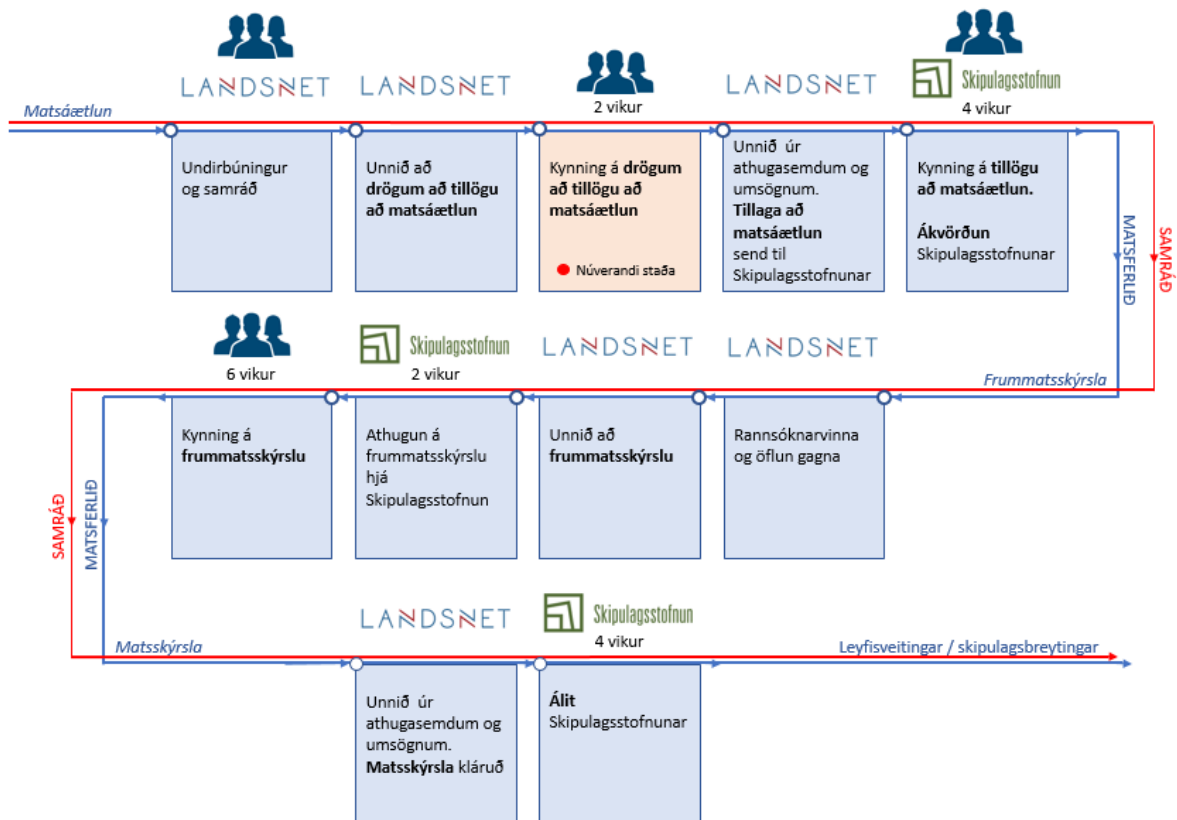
LANDSNET LANDSNET LANDSNET Skipulagsstofnun

2 vikur

4 vikur

Matsáætlun

Undirbúningur og samráð

Unnið að **drögum að tillögu að matsáætlun**

Kynning á **drögum að tillögu að matsáætlun**

Núverandi staða

Unnið úr athugasemdum og umsögnum. **Tillaga að matsáætlun** send til Skipulagsstofnunar

Kynning á **tillögu að matsáætlun.**

**Ákvörðun** Skipulagsstofnunar

MATSFERLIÐ

SAMRÁÐ

Skipulagsstofnun LANDSNET LANDSNET

6 vikur

2 vikur

Frummatsskýrsla

Kynning á **frummatsskýrslu**

Athugun á frummatsskýrslu hjá Skipulagsstofnun

Unnið að **frummatsskýrslu**

Rannsóknarvinna og öflun gagna

SAMRÁÐ

MATSFERLIÐ

LANDSNET Skipulagsstofnun

4 vikur

Matsskýrsla

Leyfisveitingar / skipulagsbreytingar

Unnið úr athugasemdum og umsögnum. **Matsskýrsla** kláruð

**Álit** Skipulagsstofnunar